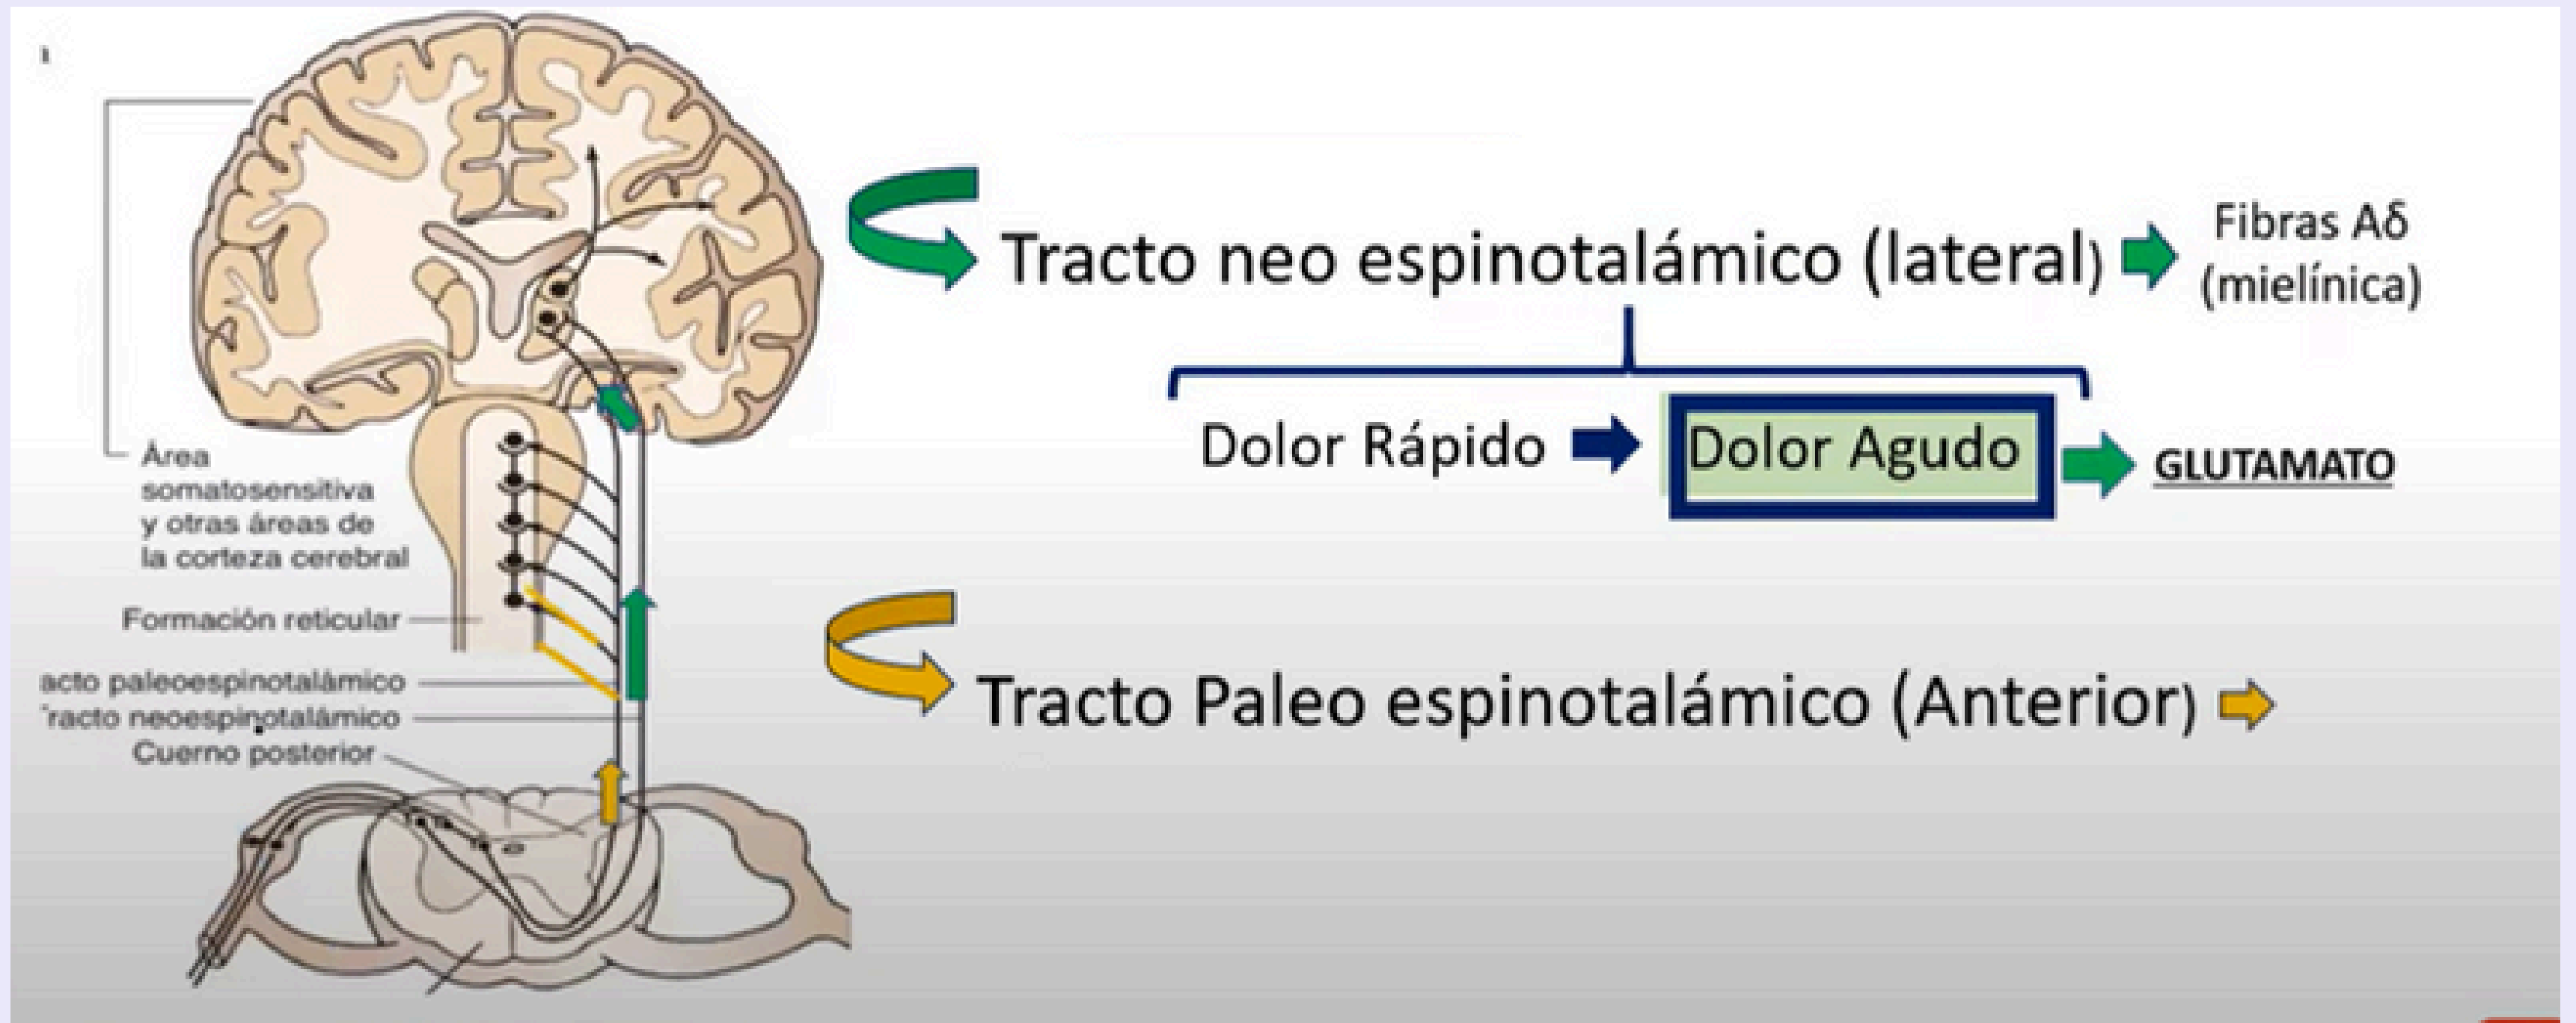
Área somatosensitiva y otras áreas de la corteza cerebral

Formación reticular

acto paleoespinotalámico

'racto neoespinotalámico

Cuerno posterior

Tracto neo espinotalámico (lateral) Fibras Aδ (mielínica)

Dolor Rápido Dolor Agudo GLUTAMATO

Tracto Paleo espinotalámico (Anterior)